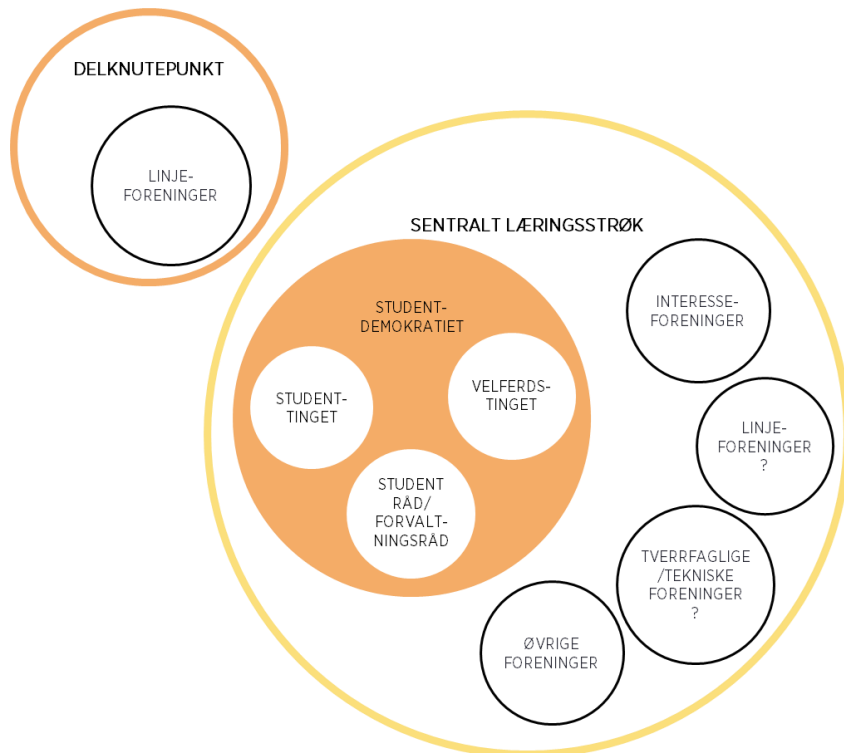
DELKNUTEPUNKT

LINJE-FORENINGER

SENTRALT LÆRINGSSTRØK

STUDENT-DEMOKRATIET

STUDENT-TINGET

VELFERDS-TINGET

STUDENT RÅD/ FORVALT-NINGSRÅD

INTERESSE-FORENINGER

LINJE-FORENINGER ?

TVERRFAGLIGE /TEKNISKE FORENINGER ?

ØVRIGE FORENINGER